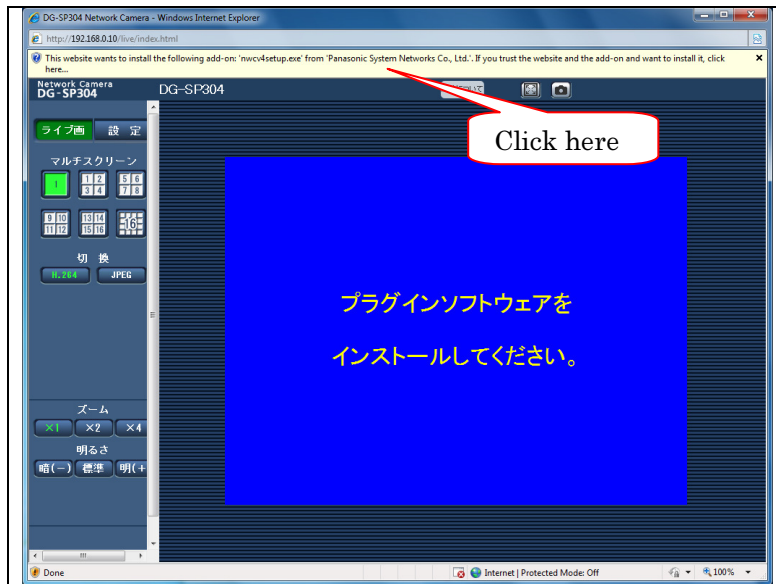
DG-SP304 Network Camera - Windows Internet Explorer

http://192.168.0.10/live/index.html

This website wants to install the following add-on: 'nwcv4setup.exe' from 'Panasonic System Networks Co., Ltd.'. If you trust the website and the add-on and want to install it, click here...

Network Camera
DG-SP304

DG-SP304

Click here

ライブ画 設定

マルチスクリーン

1 | 1 2 3 4 | 5 6 7 8

9 10 11 12 | 13 14 15 16 | 16

切換

H.264 JPEG

プラグインソフトウェアを

インストールしてください。

ズーム

×1 ×2 ×4

明るさ

暗(−) 標準 明(+

Done

Internet | Protected Mode: Off

100%